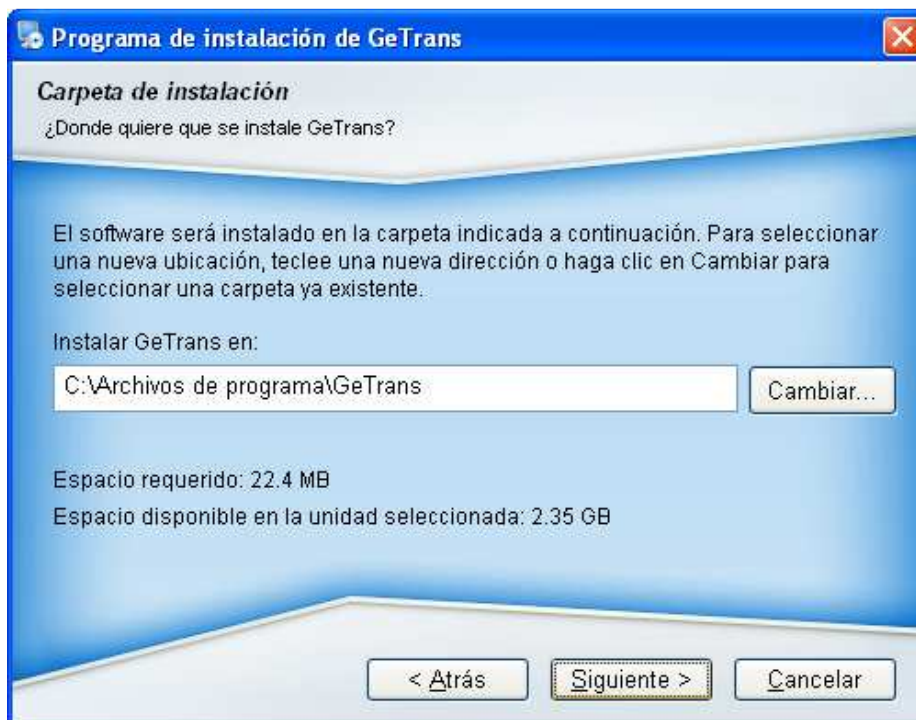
Programa de instalación de GeTrans

Carpeta de instalación
¿Donde quiere que se instale GeTrans?

El software será instalado en la carpeta indicada a continuación. Para seleccionar una nueva ubicación, teclee una nueva dirección o haga clic en Cambiar para seleccionar una carpeta ya existente.

Instalar GeTrans en:

C:\Archivos de programa\GeTrans

Cambiar...

Espacio requerido: 22.4 MB

Espacio disponible en la unidad seleccionada: 2.35 GB

< Atrás

Siguiente >

Cancelar